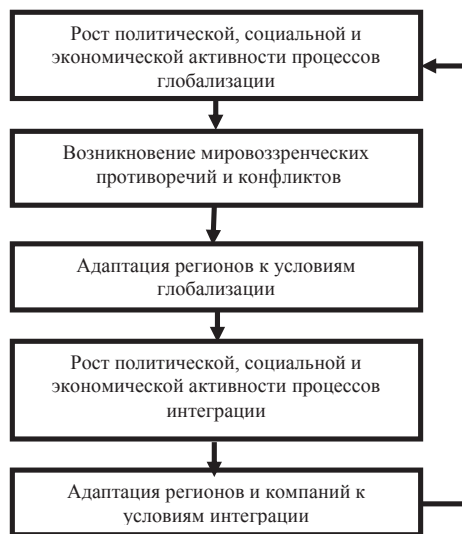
Рост политической, социальной и экономической активности процессов глобализации

Возникновение мировоззренческих противоречий и конфликтов

Адаптация регионов к условиям глобализации

Рост политической, социальной и экономической активности процессов интеграции

Адаптация регионов и компаний к условиям интеграции